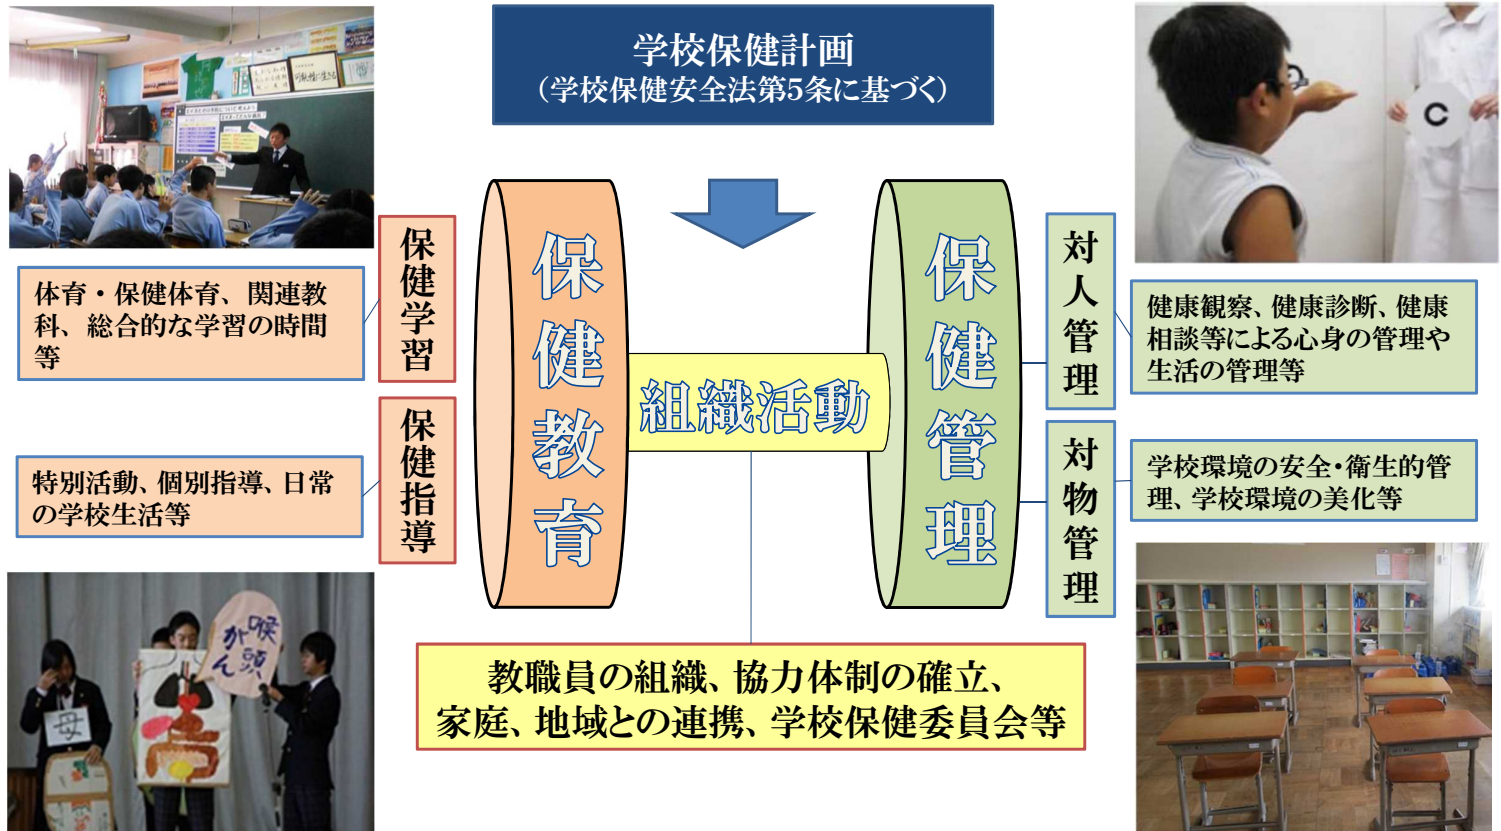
学校保健計画
（学校保健安全法第5条に基づく）

保健教育

保健学習

体育・保健体育、関連教科、総合的な学習の時間等

保健指導

特別活動、個別指導、日常の学校生活等

組織活動

保健管理

対人管理

健康観察、健康診断、健康相談等による心身の管理や生活の管理等

対物管理

学校環境の安全・衛生的管理、学校環境の美化等

教職員の組織、協力体制の確立、
家庭、地域との連携、学校保健委員会等

喉頭がん

母